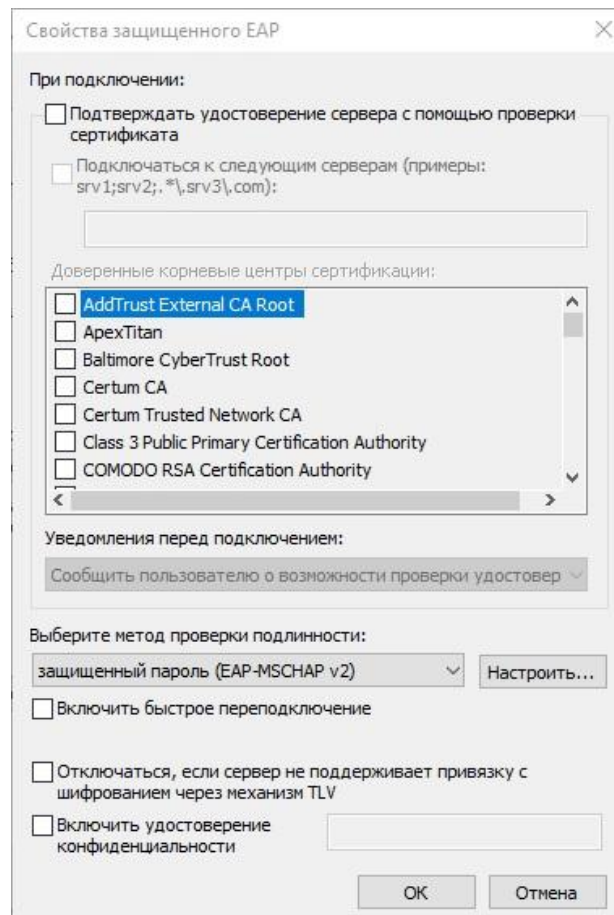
Свойства защищенного EAP

При подключении:

Подтверждать удостоверение сервера с помощью проверки сертификата

Подключаться к следующим серверам (примеры: srv1;srv2;.*\.srv3\.com):

Доверенные корневые центры сертификации:

AddTrust External CA Root
ApexTitan
Baltimore CyberTrust Root
Certum CA
Certum Trusted Network CA
Class 3 Public Primary Certification Authority
COMODO RSA Certification Authority

Уведомления перед подключением:

Сообщить пользователю о возможности проверки удостовер

Выберите метод проверки подлинности:

защищенный пароль (EAP-MSCHAP v2)

Настроить...

Включить быстрое переподключение

Отключаться, если сервер не поддерживает привязку с шифрованием через механизм TLV

Включить удостоверение конфиденциальности

OK

Отмена